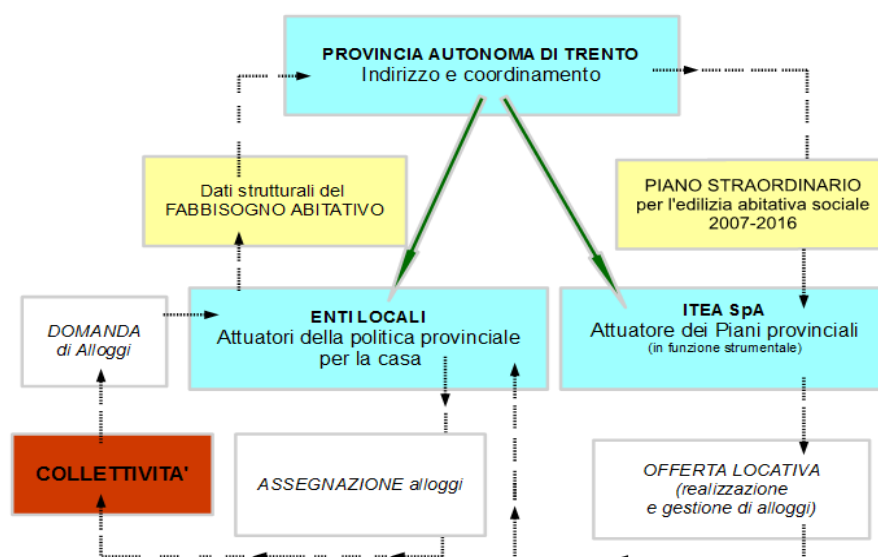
PROVINCIA AUTONOMA DI TRENTO
Indirizzo e coordinamento

Dati strutturali del
FABBISOGNO ABITATIVO

PIANO STRAORDINARIO
per l'edilizia abitativa sociale
2007-2016

DOMANDA
di Alloggi

ENTI LOCALI
Attuatori della politica provinciale per la casa

ITEA SpA
Attuatore dei Piani provinciali
(in funzione strumentale)

COLLETTIVITA'

ASSEGNAZIONE alloggi

OFFERTA LOCATIVA
(realizzazione
e gestione di alloggi)